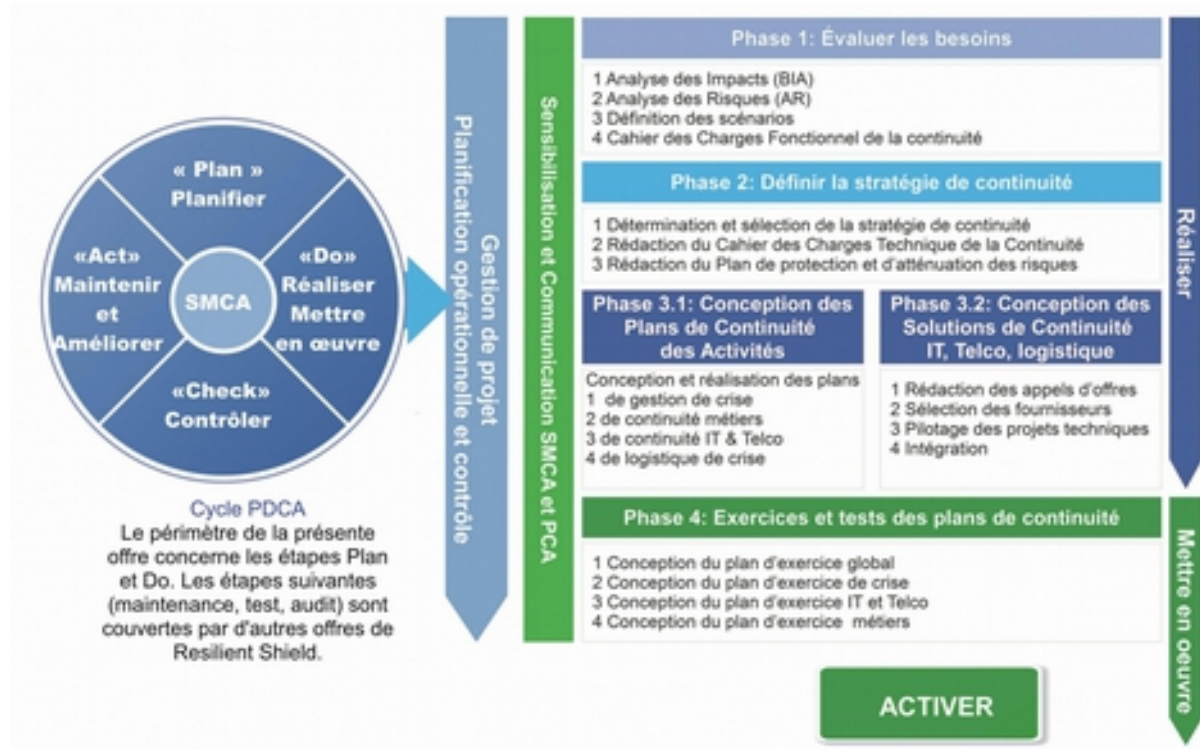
« Plan »
Planifier

«Act»
Maintenir
et
Améliorer

SMCA

«Do»
Réaliser
Mettre
en œuvre

«Check»
Contrôler

Cycle PDCA
Le périmètre de la présente offre concerne les étapes Plan et Do. Les étapes suivantes (maintenance, test, audit) sont couvertes par d'autres offres de Resilient Shield.

Gestion de projet
Planification opérationnelle et contrôle

Sensibilisation et Communication SMCA et PCA

Phase 1: Évaluer les besoins

1 Analyse des Impacts (BIA)
2 Analyse des Risques (AR)
3 Définition des scénarios
4 Cahier des Charges Fonctionnel de la continuité

Phase 2: Définir la stratégie de continuité

1 Détermination et sélection de la stratégie de continuité
2 Rédaction du Cahier des Charges Technique de la Continuité
3 Rédaction du Plan de protection et d'atténuation des risques

Phase 3.1: Conception des Plans de Continuité des Activités

Conception et réalisation des plans
1 de gestion de crise
2 de continuité métiers
3 de continuité IT & Telco
4 de logistique de crise

Phase 3.2: Conception des Solutions de Continuité IT, Telco, logistique

1 Rédaction des appels d'offres
2 Sélection des fournisseurs
3 Pilotage des projets techniques
4 Intégration

Réaliser

Phase 4: Exercices et tests des plans de continuité

1 Conception du plan d'exercice global
2 Conception du plan d'exercice de crise
3 Conception du plan d'exercice IT et Telco
4 Conception du plan d'exercice métiers

Mettre en oeuvre

ACTIVER